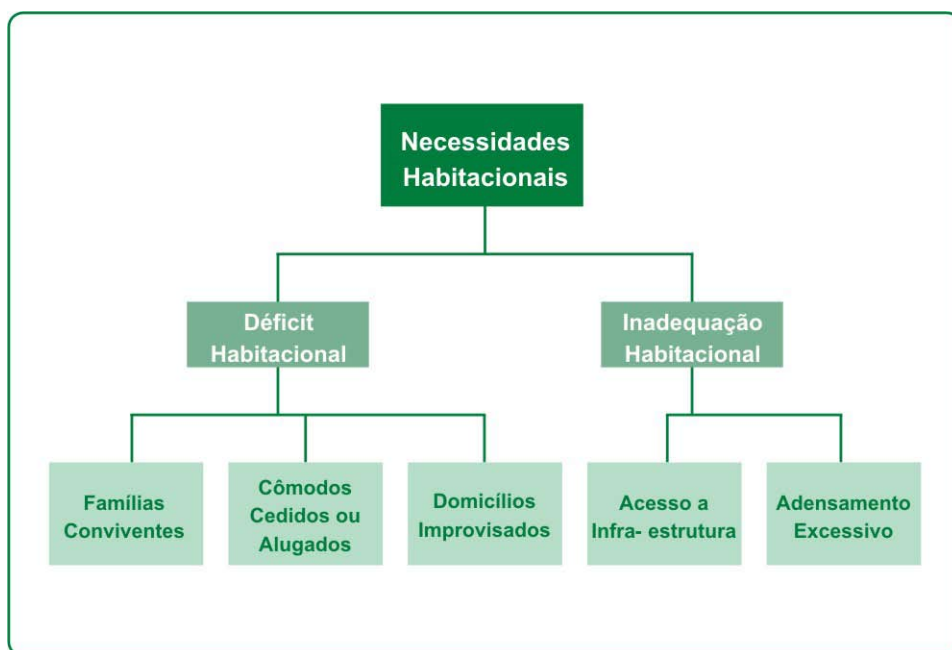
Necessidades Habitacionais

Déficit Habitacional

Inadequação Habitacional

Famílias Conviventes

Cômodos Cedidos ou Alugados

Domicílios Improvisados

Acesso a Infra- estrutura

Adensamento Excessivo